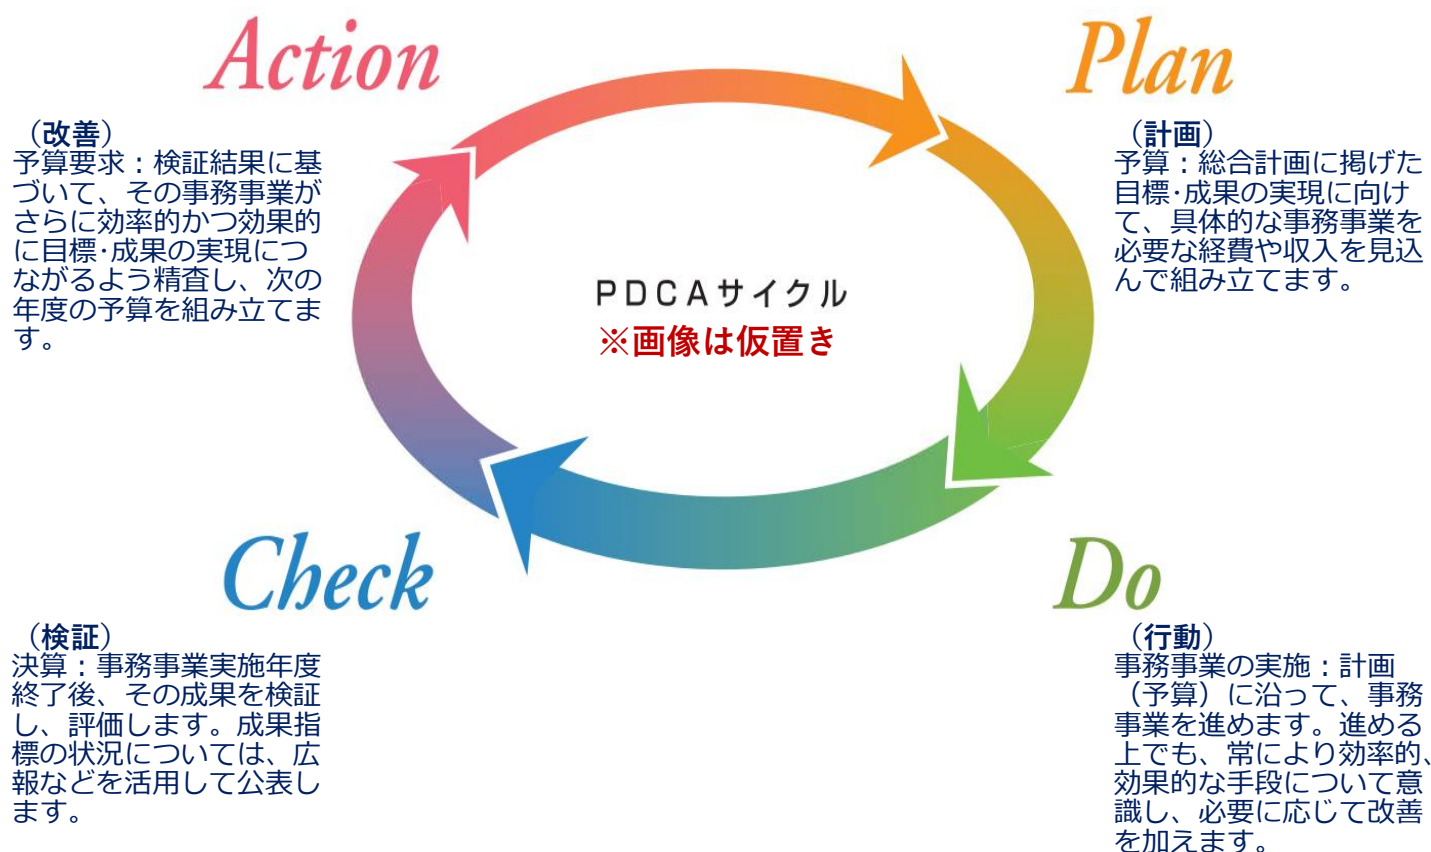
Action

（改善）
予算要求：検証結果に基づいて、その事務事業がさらに効率的かつ効果的に目標･成果の実現につながるよう精査し、次の年度の予算を組み立てます。

Plan

（計画）
予算：総合計画に掲げた目標･成果の実現に向けて、具体的な事務事業を必要な経費や収入を見込んで組み立てます。

PDCAサイクル
※画像は仮置き

Check

（検証）
決算：事務事業実施年度終了後、その成果を検証し、評価します。成果指標の状況については、広報などを活用して公表します。

Do

（行動）
事務事業の実施：計画（予算）に沿って、事務事業を進めます。進める上でも、常により効率的、効果的な手段について意識し、必要に応じて改善を加えます。